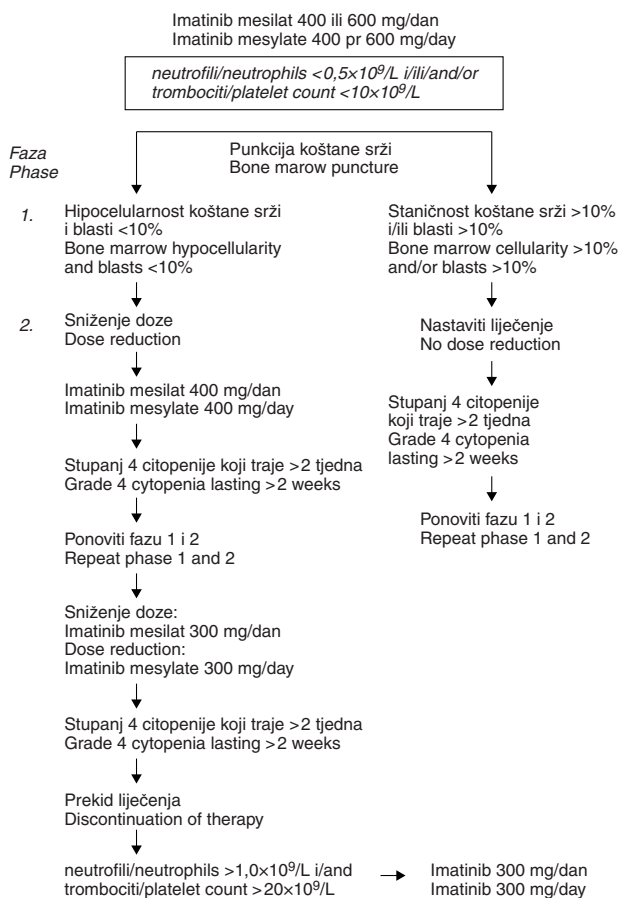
Imatinib mesilat 400 ili 600 mg/dan
Imatinib mesylate 400 pr 600 mg/day

neutrofili/neutrophils $<0,5\times10^9$/L i/ili/and/or
trombociti/platelet count $<10\times10^9$/L

Faza
Phase

Punkcija koštane srži
Bone marow puncture

1.

Hipocelularnost koštane srži i blasti <10%
Bone marrow hypocellularity and blasts <10%

2.

Sniženje doze
Dose reduction

Imatinib mesilat 400 mg/dan
Imatinib mesylate 400 mg/day

Stupanj 4 citopenije koji traje >2 tjedna
Grade 4 cytopenia lasting >2 weeks

Ponoviti fazu 1 i 2
Repeat phase 1 and 2

Sniženje doze:
Imatinib mesilat 300 mg/dan
Dose reduction:
Imatinib mesylate 300 mg/day

Stupanj 4 citopenije koji traje >2 tjedna
Grade 4 cytopenia lasting >2 weeks

Prekid liječenja
Discontinuation of therapy

neutrofili/neutrophils $>1,0\times10^9$/L i/and
trombociti/platelet count $>20\times10^9$/L

Imatinib 300 mg/dan
Imatinib 300 mg/day

Staničnost koštane srži >10% i/ili blasti >10%
Bone marrow cellularity >10% and/or blasts >10%

Nastaviti liječenje
No dose reduction

Stupanj 4 citopenije koji traje >2 tjedna
Grade 4 cytopenia lasting >2 weeks

Ponoviti fazu 1 i 2
Repeat phase 1 and 2